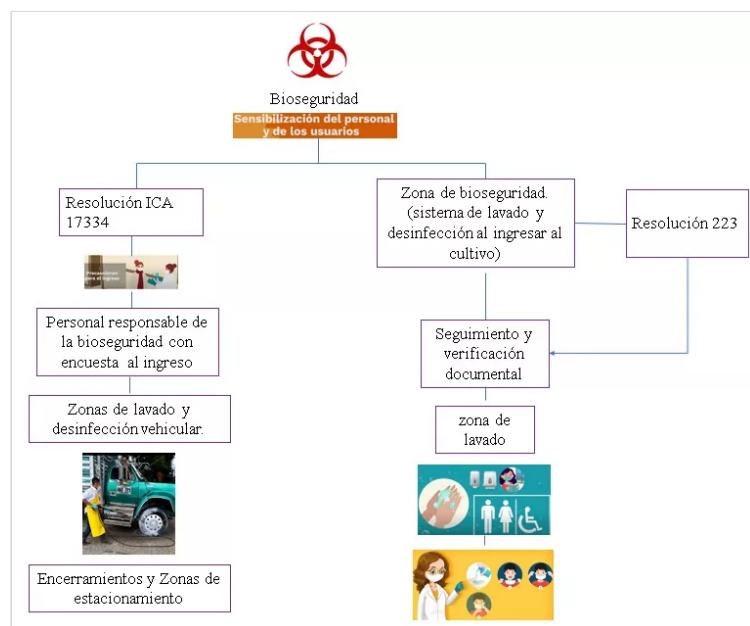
Bioseguridad

Sensibilización del personal y de los usuarios

Resolución ICA 17334

Precauciones para el ingreso

Personal responsable de la bioseguridad con encuesta al ingreso

Zonas de lavado y desinfección vehicular.

Encerramientos y Zonas de estacionamiento

Zona de bioseguridad. (sistema de lavado y desinfección al ingresar al cultivo)

Resolución 223

Seguimiento y verificación documental

zona de lavado